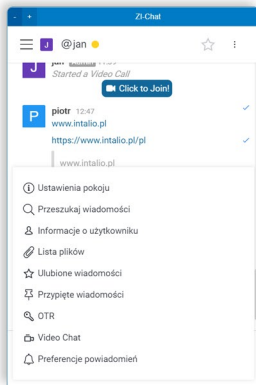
- + ZI-Chat

J @jan

J jan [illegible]
Started a Video Call

Click to Join!

P piotr 12:47
www.intalio.pl

https://www.intalio.pl/pl

www.intalio.pl

Ustawienia pokoju
Przeszukaj wiadomości
Informacje o użytkowniku
Lista plików
Ulubione wiadomości
Przypięte wiadomości
OTR
Video Chat
Preferencje powiadomień